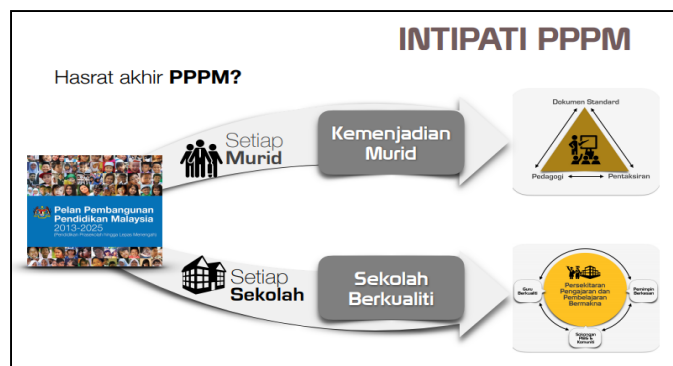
INTIPATI PPPM

Hasrat akhir **PPPM?**

Pelan Pembangunan Pendidikan Malaysia 2013-2025
(Pendidikan Prasekolah hingga Lepas Menengah)

Setiap Murid

Kemenjadian Murid

Dokumen Standard

Pedagogi

Pentaksiran

Setiap Sekolah

Sekolah Berkualiti

Persekitaran Pengajaran dan Pembelajaran Bermakna

Guru Berkualiti

Pemimpin Berkesan

Sokongan Ibu Bapa & Komuniti